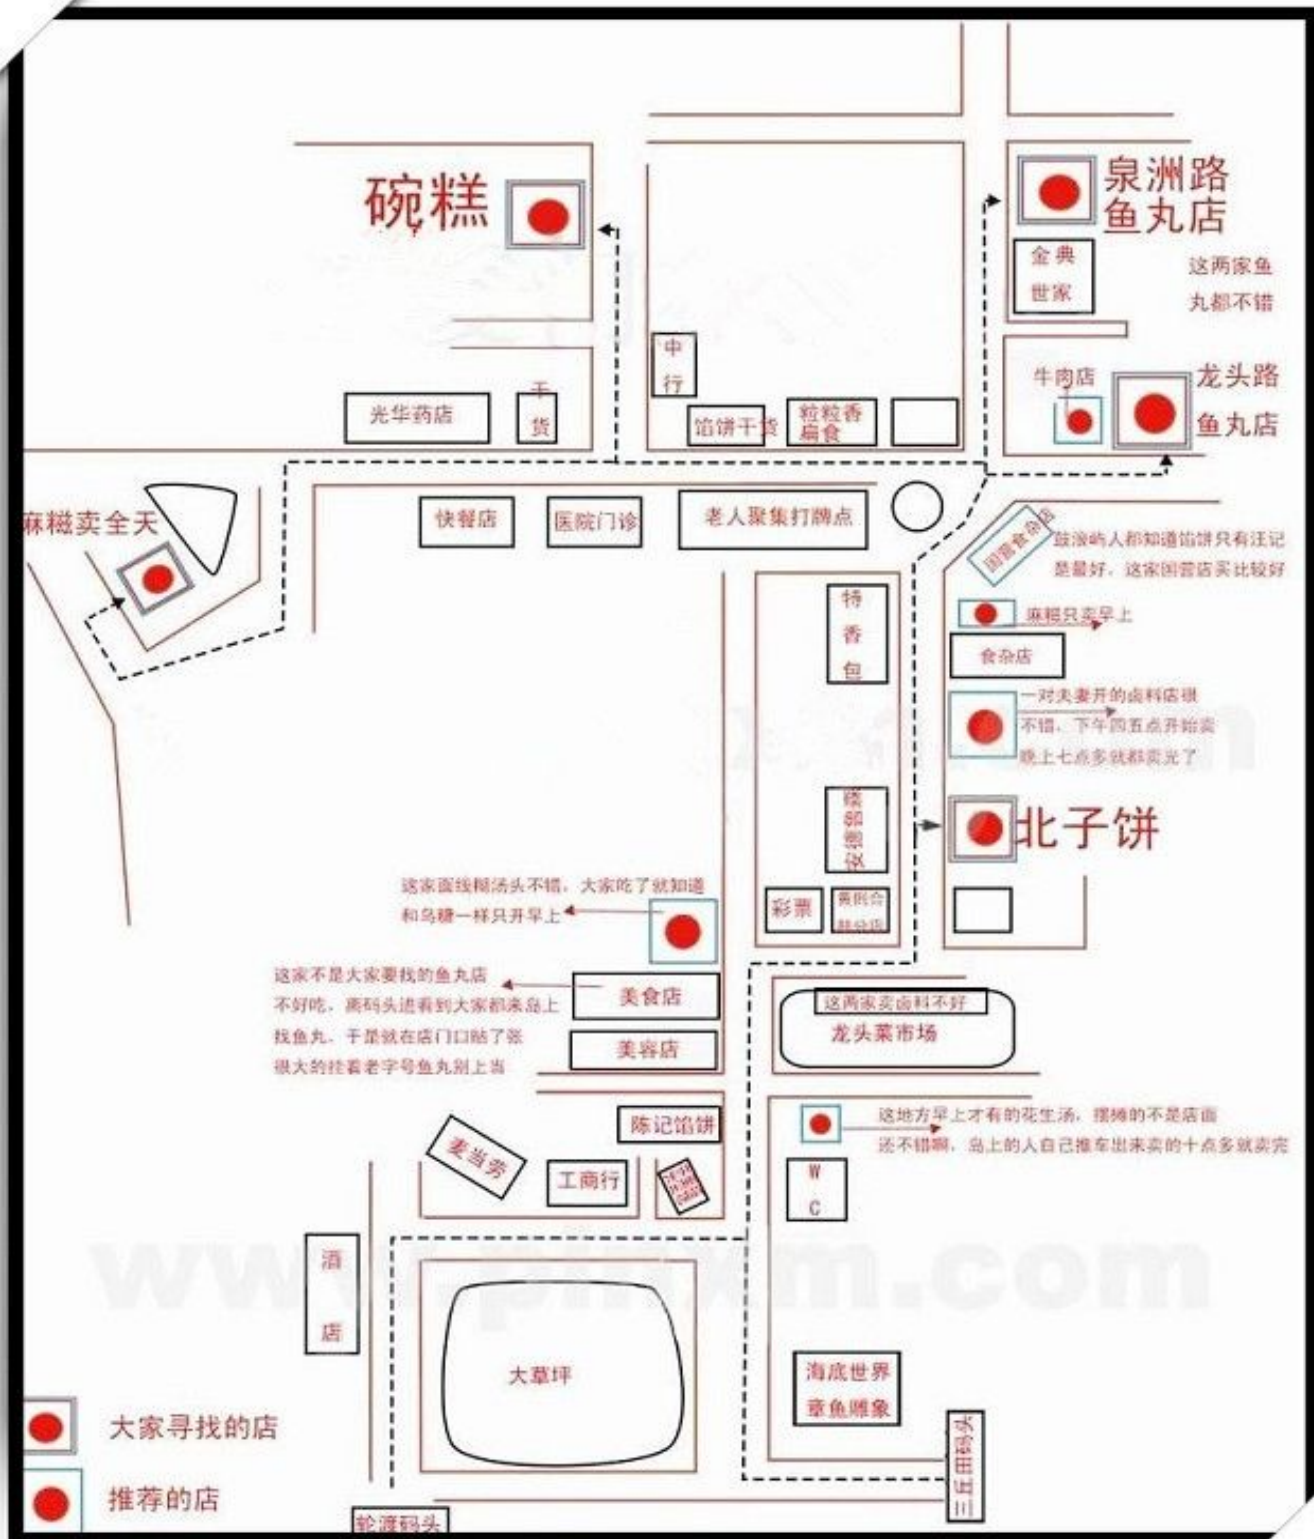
碗糕

泉洲路
鱼丸店

金典
世家

这两家鱼
丸都不错

牛肉店

龙头路
鱼丸店

中
行

光华药店

干
货

馅饼干货

粒粒香
扁食

麻糍卖全天

快餐店

医院门诊

老人聚集打牌点

国营食杂店

鼓浪屿人都知道馅饼只有汪记是最好，这家国营店买比较好

特
香
包

麻糍只卖早上

食杂店

一对夫妻开的卤料店很不错，下午四五点开始卖晚上七点多就都卖光了

北子饼

这家面线糊汤头不错，大家吃了就知道和乌糖一样只开早上

彩票

这家不是大家要找的鱼丸店不好吃，离码头近看到大家都来岛上找鱼丸，于是就在店门口贴了张很大的挂着老字号鱼丸别上当

美食店

这两家卖卤料不好

龙头菜市场

美容店

陈记馅饼

这地方早上才有的花生汤，摆摊的不是店面还不错啊，岛上的人自己推车出来卖的十点多就卖完

麦当劳

工商行

W
C

酒
店

大草坪

海底世界
章鱼雕象

三丘田码头

大家寻找的店

推荐的店

轮渡码头

www.pinxm.com